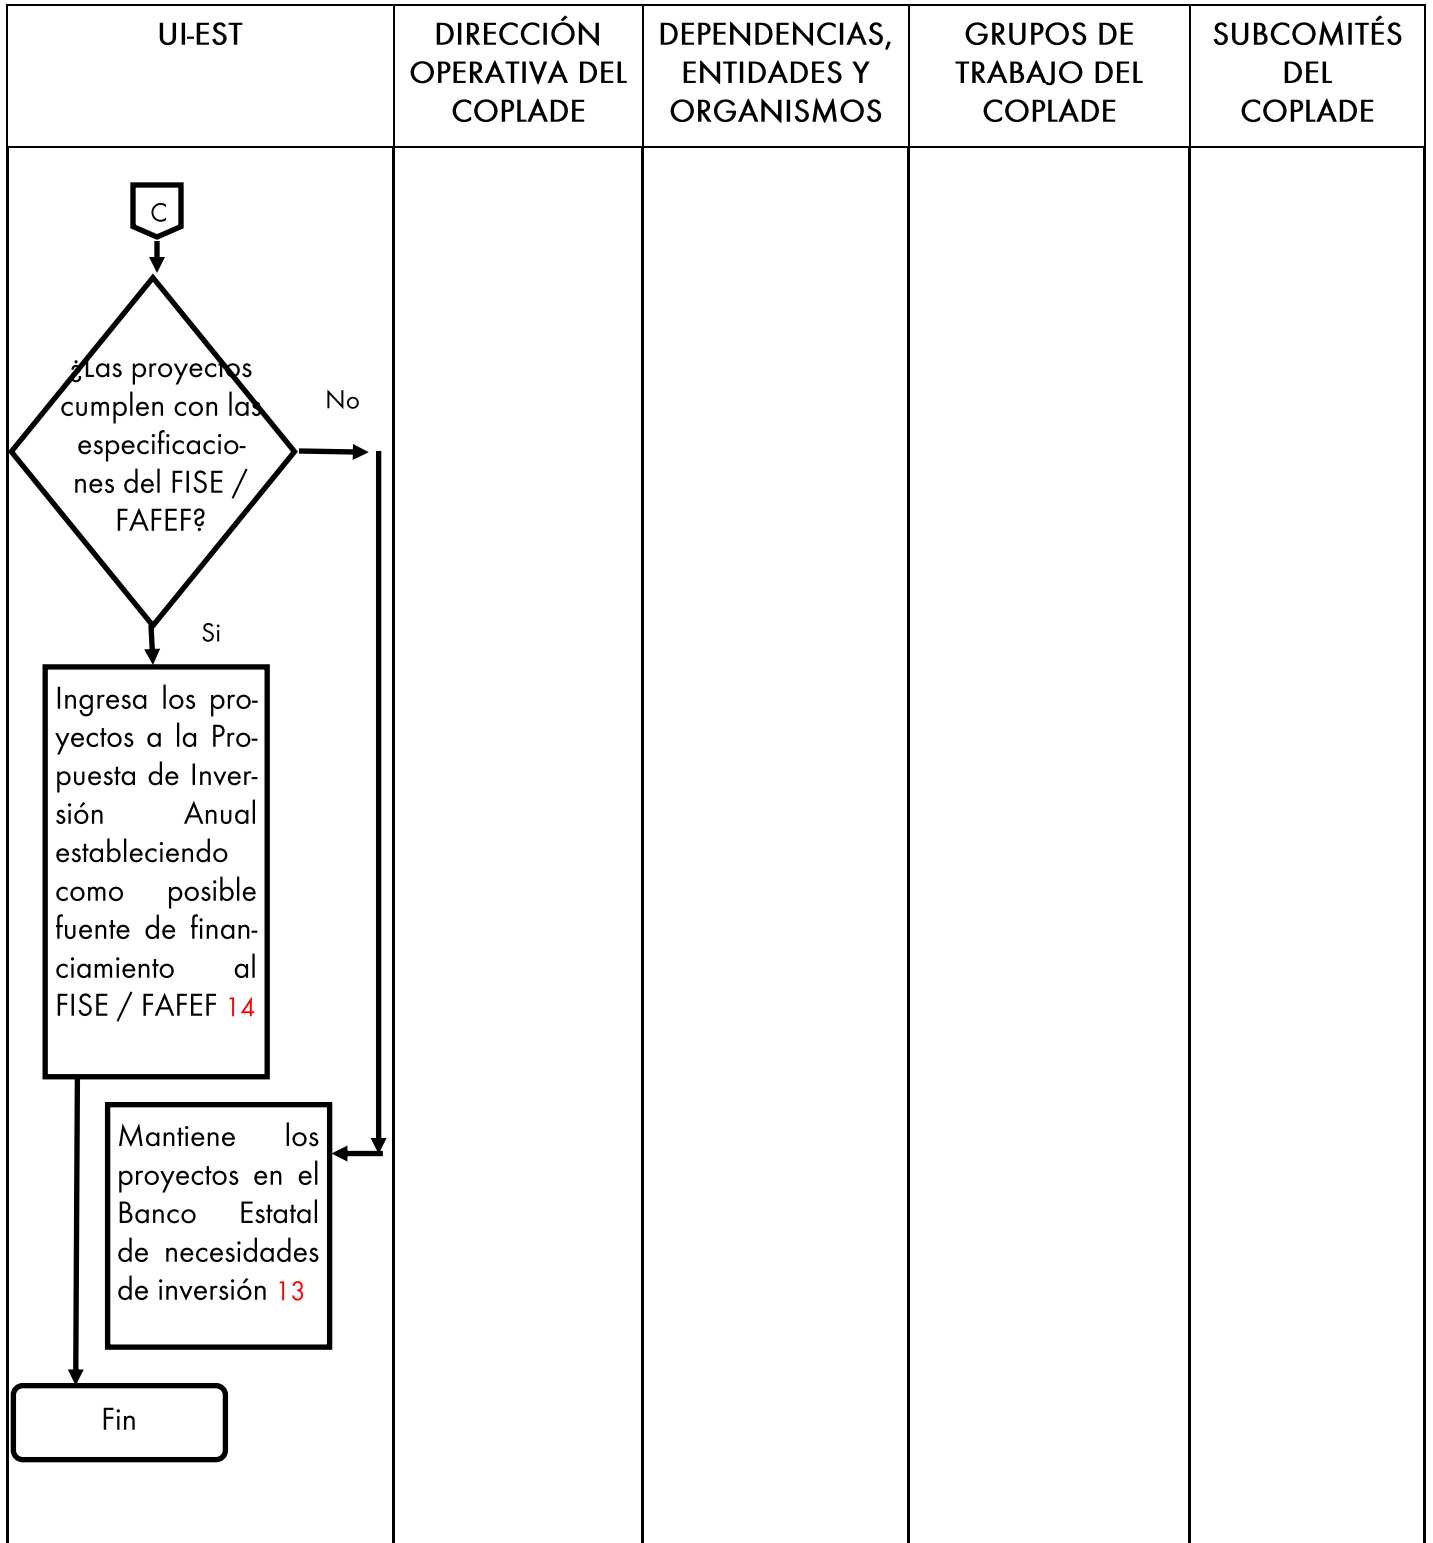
| UI-EST | DIRECCIÓN OPERATIVA DEL COPLADE | DEPENDENCIAS, ENTIDADES Y ORGANISMOS | GRUPOS DE TRABAJO DEL COPLADE | SUBCOMITÉS DEL COPLADE |
|---|---|---|---|---|

C

¿Las proyectos cumplen con las especificaciones del FISE / FAFEF?

No

Si

Ingresa los proyectos a la Propuesta de Inversión Anual estableciendo como posible fuente de financiamiento al FISE / FAFEF 14

Mantiene los proyectos en el Banco Estatal de necesidades de inversión 13

Fin